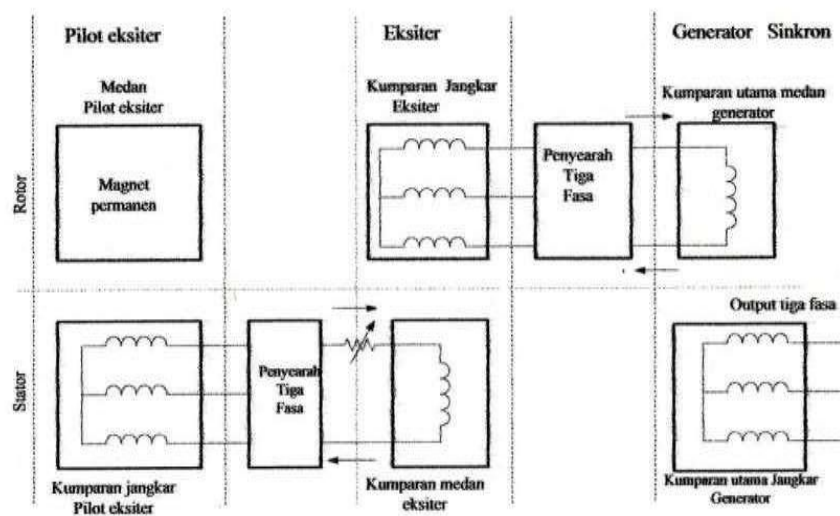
Pilot eksiter

Eksiter

Generator Sinkron

Rotor

Stator

Medan Pilot eksiter

Magnet permanen

Kumparan Jangkar Eksiter

Penyearah Tiga Fasa

Kumparan utama medan generator

Output tiga fasa

Penyearah Tiga Fasa

Kumparan jangkar Pilot eksiter

Kumparan medan eksiter

Kumparan utama Jangkar Generator